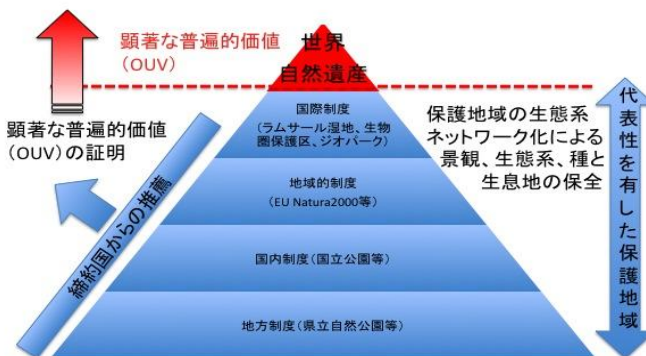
顕著な普遍的価値
（OUV）

世界
自然遺産

顕著な普遍的価値
（OUV）の証明

締約国からの推薦

国際制度
（ラムサール湿地、生物圏保護区、ジオパーク）

地域的制度
（EU Natura2000等）

国内制度（国立公園等）

地方制度（県立自然公園等）

保護地域の生態系
ネットワーク化による
景観、生態系、種と
生息地の保全

代表性を有した保護地域